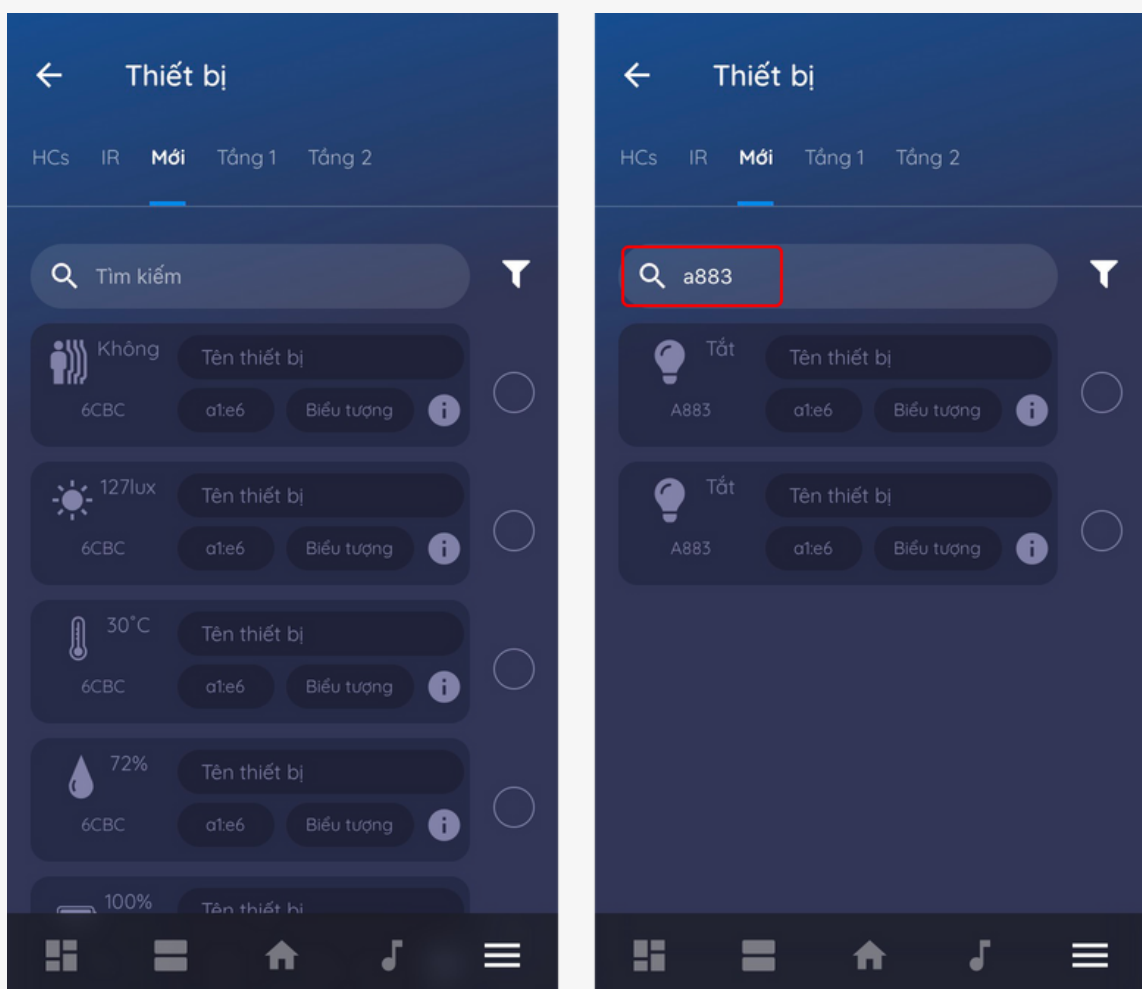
Thiết bị

HCs IR Mới Tầng 1 Tầng 2

Tìm kiếm

Không
6CBC
Tên thiết bị
a1:e6
Biểu tượng

127lux
6CBC
Tên thiết bị
a1:e6
Biểu tượng

30°C
6CBC
Tên thiết bị
a1:e6
Biểu tượng

72%
6CBC
Tên thiết bị
a1:e6
Biểu tượng

100%
Tên thiết bị

Thiết bị

HCs IR Mới Tầng 1 Tầng 2

a883

Tắt
A883
Tên thiết bị
a1:e6
Biểu tượng

Tắt
A883
Tên thiết bị
a1:e6
Biểu tượng